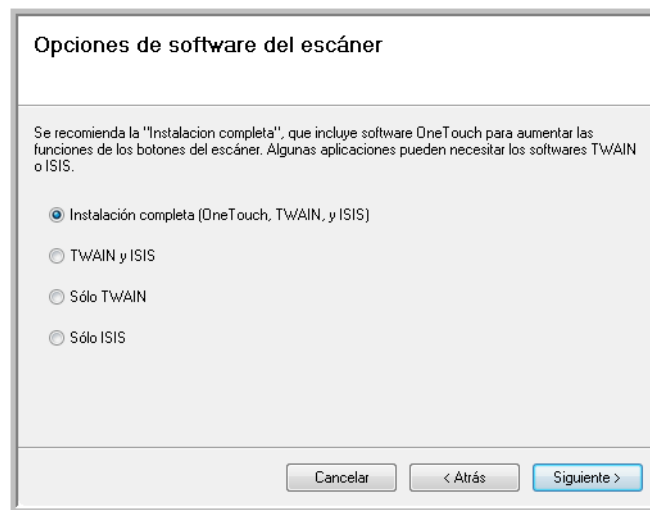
Opciones de software del escáner

Se recomienda la "Instalacion completa", que incluye software OneTouch para aumentar las funciones de los botones del escáner. Algunas aplicaciones pueden necesitar los softwares TWAIN o ISIS.

Instalación completa (OneTouch, TWAIN, y ISIS)

TWAIN y ISIS

Sólo TWAIN

Sólo ISIS

Cancelar

< Atrás

Siguiente >